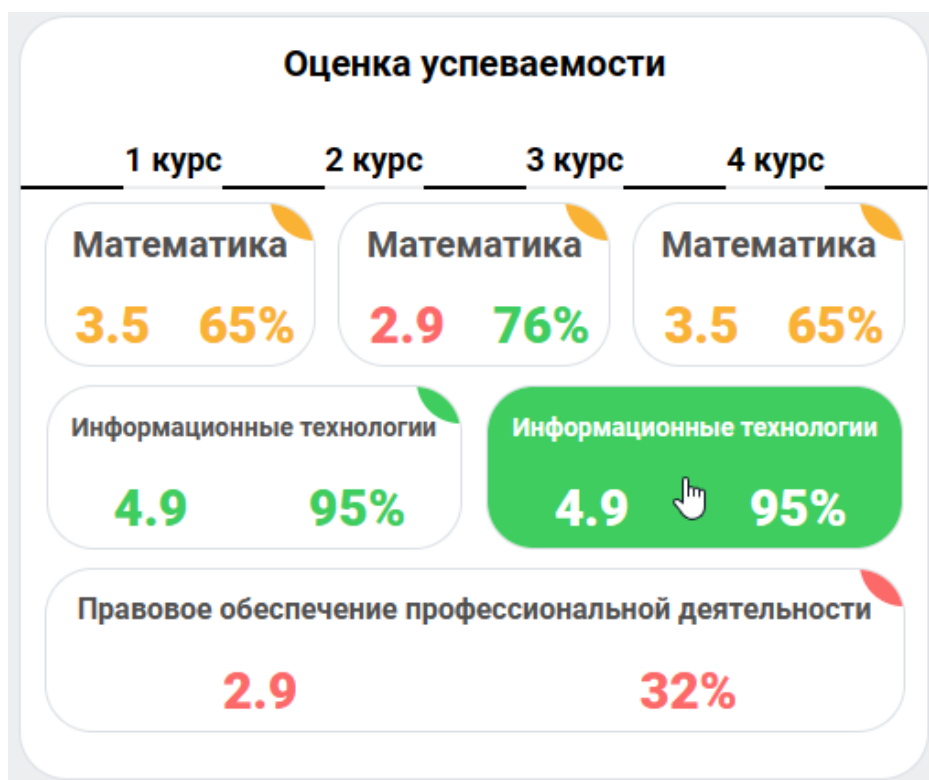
Оценка успеваемости

1 курс 2 курс 3 курс 4 курс

Математика
3.5 65%

Математика
2.9 76%

Математика
3.5 65%

Информационные технологии
4.9 95%

Информационные технологии
4.9 95%

Правовое обеспечение профессиональной деятельности
2.9 32%